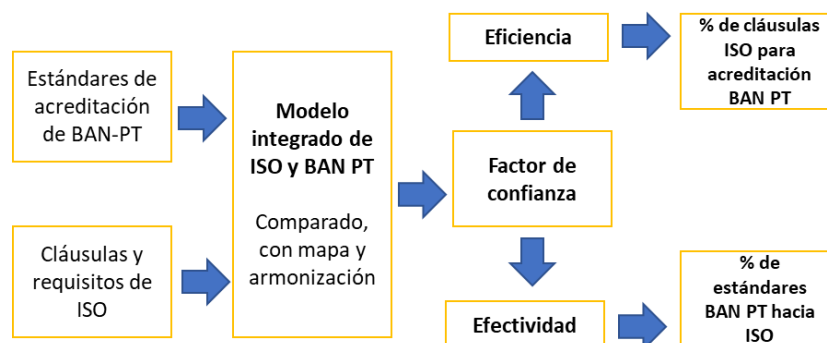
Estándares de acreditación de BAN-PT

Cláusulas y requisitos de ISO

Modelo integrado de ISO y BAN PT

Comparado, con mapa y armonización

Eficiencia

Factor de confianza

Efectividad

% de cláusulas ISO para acreditación BAN PT

% de estándares BAN PT hacia ISO